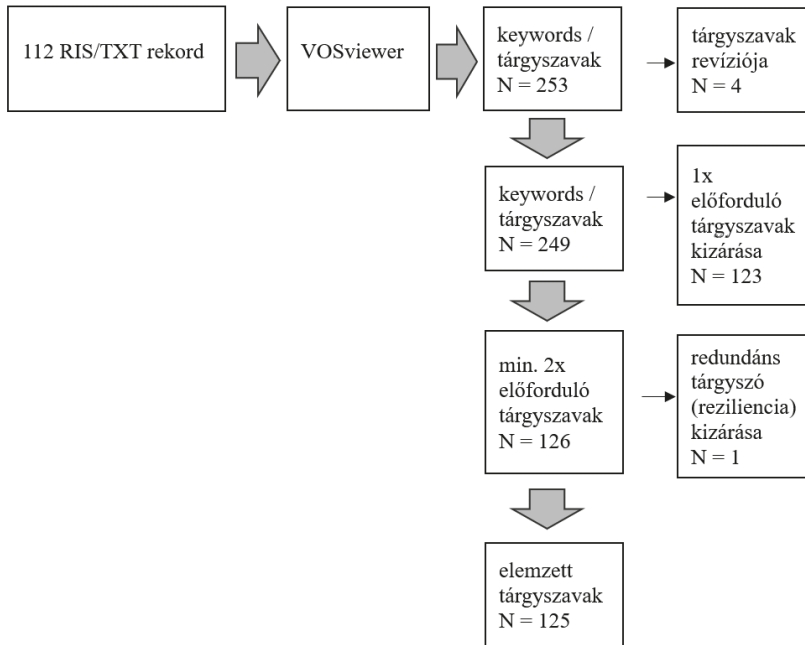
112 RIS/TXT rekord

VOSviewer

keywords / tárgyszavak
N = 253

tárgyszavak revíziója
N = 4

keywords / tárgyszavak
N = 249

1x előforduló tárgyszavak kizárása
N = 123

min. 2x előforduló tárgyszavak
N = 126

redundáns tárgyszó (reziliencia) kizárása
N = 1

elemzett tárgyszavak
N = 125